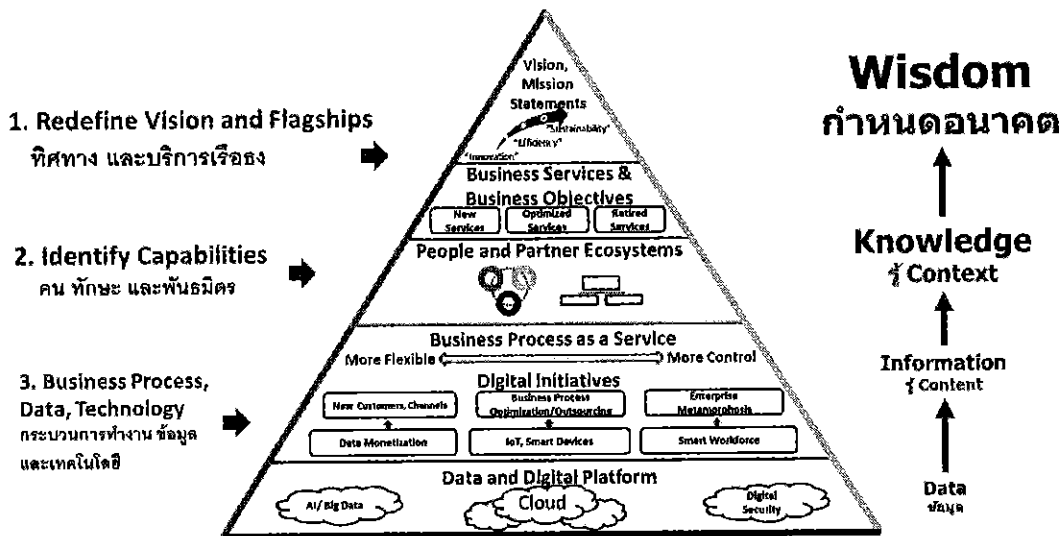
1. Redefine Vision and Flagships
ทิศทาง และบริการเรือธง

2. Identify Capabilities
คน ทักษะ และพันธมิตร

3. Business Process, Data, Technology
กระบวนการทำงาน ข้อมูล และเทคโนโลยี

Vision, Mission Statements
"Innovation" "Efficiency" "Sustainability"

Business Services & Business Objectives
New Services | Optimized Services | Retired Services

People and Partner Ecosystems

Business Process as a Service
More Flexible More Control

Digital Initiatives
New Customers, Channels | Business Process Optimization/Outsourcing | Enterprise Metamorphosis
Data Monetization | IoT, Smart Devices | Smart Workforce

Data and Digital Platform
AI/ Big Data | Cloud | Digital Security

Wisdom
กำหนดอนาคต

Knowledge
รู้ Context

Information
รู้ Content

Data
ข้อมูล